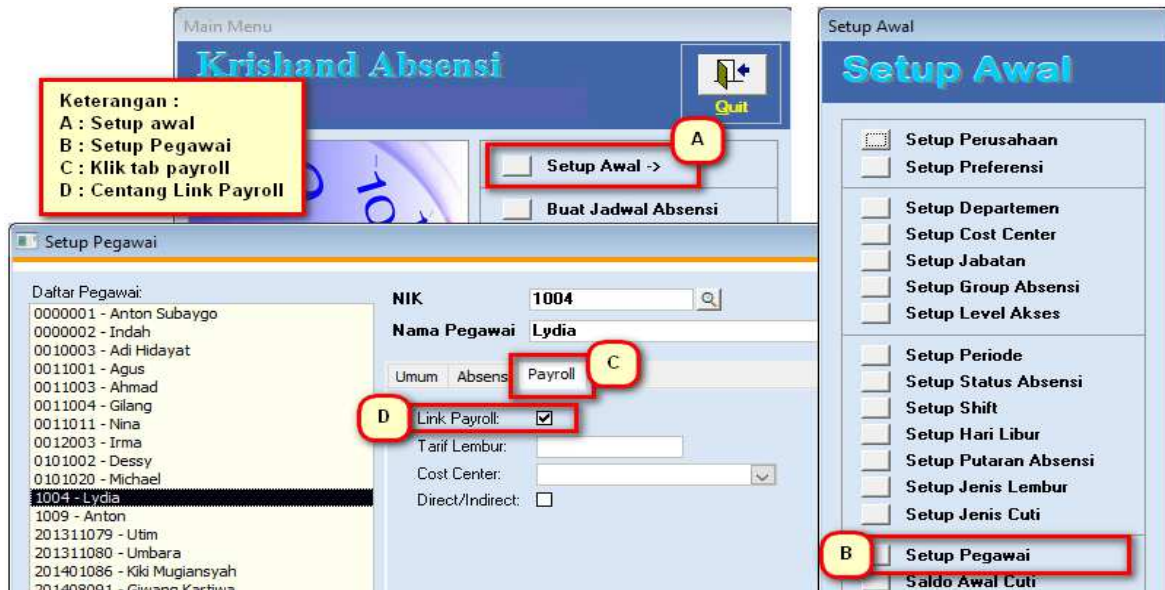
Main Menu

Krishand Absensi

Quit

Keterangan :
A : Setup awal
B : Setup Pegawai
C : Klik tab payroll
D : Centang Link Payroll

A

Setup Awal ->

Buat Jadwal Absensi

Setup Pegawai

Daftar Pegawai:
0000001 - Anton Subaygo
0000002 - Indah
0010003 - Adi Hidayat
0011001 - Agus
0011003 - Ahmad
0011004 - Gilang
0011011 - Nina
0012003 - Irma
0101002 - Dessy
0101020 - Michael
1004 - Lydia
1009 - Anton
201311079 - Utim
201311080 - Umbara
201401086 - Kiki Mugiansyah
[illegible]

NIK 1004

Nama Pegawai Lydia

Umum Absens Payroll

C

D

Link Payroll: ☑

Tarif Lembur:

Cost Center:

Direct/Indirect: ☐

Setup Awal

Setup Awal

Setup Perusahaan
Setup Preferensi

Setup Departemen
Setup Cost Center
Setup Jabatan
Setup Group Absensi
Setup Level Akses

Setup Periode
Setup Status Absensi
Setup Shift
Setup Hari Libur
Setup Putaran Absensi
Setup Jenis Lembur
Setup Jenis Cuti

B

Setup Pegawai
Saldo Awal Cuti